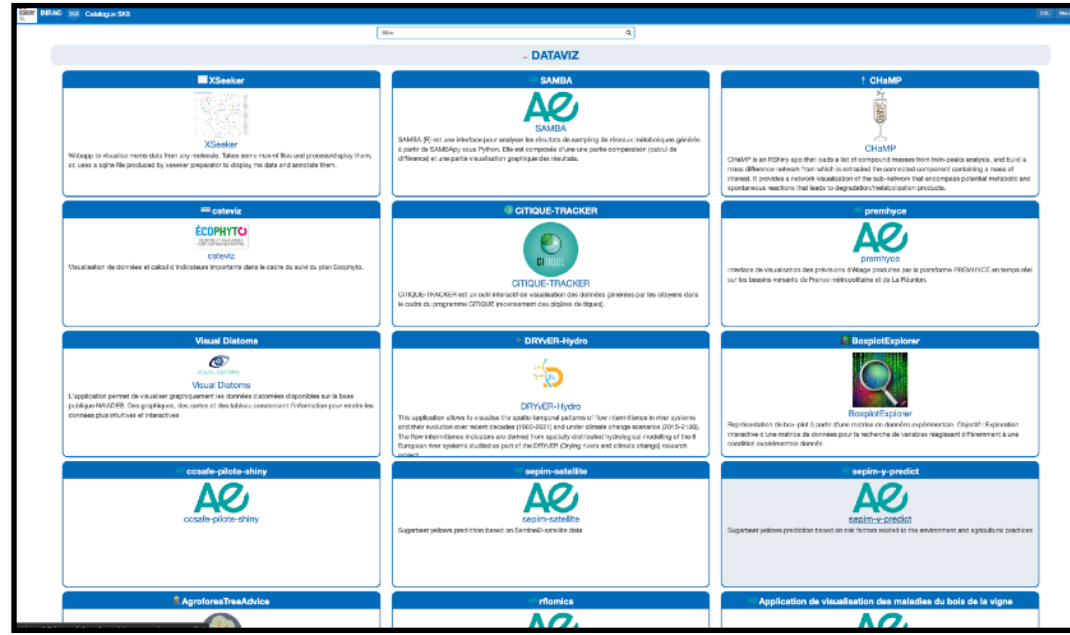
INRAE SKB Catalogue SKB

Filtre

DATAVIZ

XSeeker

XSeeker

Webapp to visualise mzmine data from any molecule. Takes some mzxml files and process/display them, or, uses a sqlite file produced by xseeker preparator to display ms data and annotate them.

SAMBA

Ae

SAMBA

SAMBA (R) est une interface pour analyser les résultats de sampling de réseaux métaboliques générés à partir de SAMBApy sous Python. Elle est composée d'une une partie comparaison (calcul de différence) et une partie visualisation graphique des résultats.

CHaMP

CHaMP

CHaMP is an RShiny app that loads a list of compound masses from twin-peaks analysis, and build a mass difference network from which is extracted the connected component containing a mass of interest. It provides a network visualization of the sub-network that encompass potential metabolic and spontaneous reactions that leads to degradation/metabolization products.

csteviz

ÉCOPHYTO

csteviz

Visualisation de données et calcul d'indicateurs importants dans le cadre du suivi du plan Ecophyto.

CITIQUE-TRACKER

CITIQUE-TRACKER

CITIQUE-TRACKER est un outil interactif de visualisation des données générées par les citoyens dans le cadre du programme CITIQUE (recensement des piqûres de tiques).

premhyce

Ae

premhyce

Interface de visualisation des prévisions d'étiage produites par la plateforme PREMHYCE en temps réel sur les bassins versants de France métropolitaine et de La Réunion.

Visual Diatoms

Visual Diatoms

L'application permet de visualiser graphiquement les données diatomées disponibles sur la base publique NAIADES. Des graphiques, des cartes et des tableaux condensent l'information pour rendre les données plus intuitives et interactives

DRYvER-Hydro

DRYvER-Hydro

This application allows to visualise the spatio-temporal patterns of flow intermittence in river systems and their evolution over recent decades (1960-2021) and under climate change scenarios (2015-2100). The flow intermittence indicators are derived from spatially distributed hydrological modelling of the 6 European river systems studied as part of the DRYvER (Drying rivers and climate change) research project.

BoxplotExplorer

BoxplotExplorer

Représentation de box-plot à partir d'une matrice de données expérimentale. Objectif: Exploration interactive d'une matrice de données pour la recherche de variables réagissant différemment à une condition expérimentale donnée.

ccsafe-pilote-shiny

Ae

ccsafe-pilote-shiny

sepim-satellite

Ae

sepim-satellite

Sugarbeet yellows prediction based on Sentinel2-satellite data

sepim-y-predict

Ae

sepim-y-predict

Sugarbeet yellows prediction based on risk factors related to the environment and agricultural practices

AgroforesTreeAdvice

rflomics

Application de visualisation des maladies du bois de la vigne